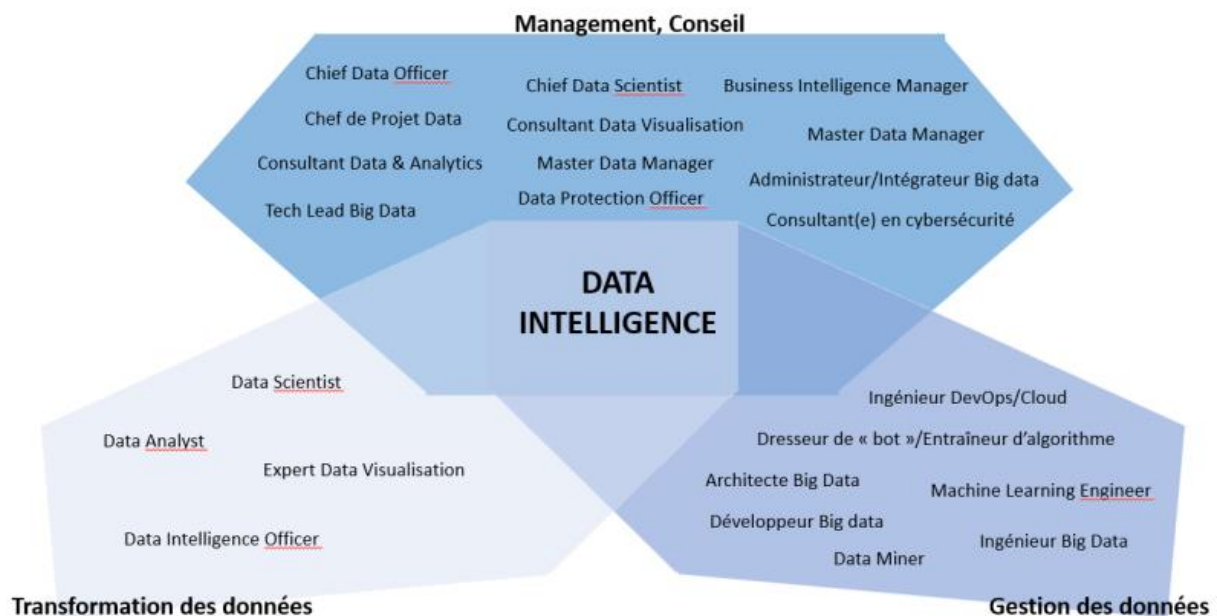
Management, Conseil

Chief Data Officer
Chef de Projet Data
Consultant Data & Analytics
Tech Lead Big Data

Chief Data Scientist
Consultant Data Visualisation
Master Data Manager
Data Protection Officer

Business Intelligence Manager
Master Data Manager
Administrateur/Intégrateur Big data
Consultant(e) en cybersécurité

DATA INTELLIGENCE

Data Scientist
Data Analyst
Expert Data Visualisation
Data Intelligence Officer

Transformation des données

Ingénieur DevOps/Cloud
Dresseur de « bot »/Entraîneur d'algorithme
Architecte Big Data
Machine Learning Engineer
Développeur Big data
Ingénieur Big Data
Data Miner

Gestion des données